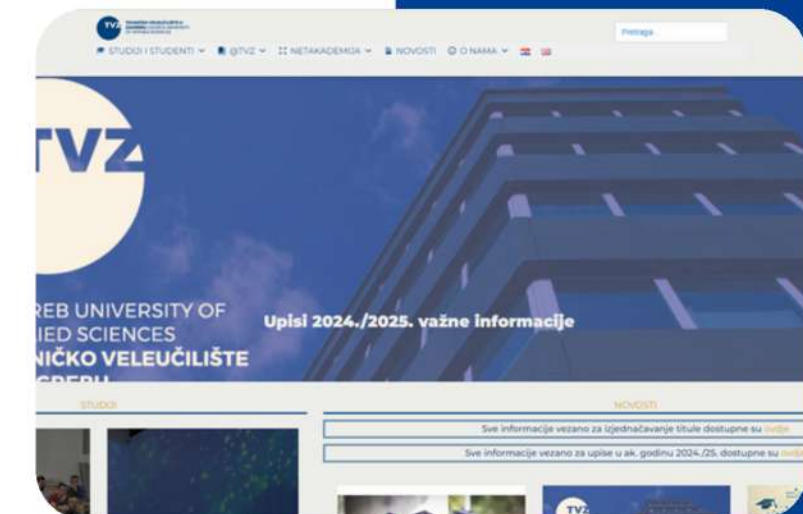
TVZ

STUDIJI I STUDENTI ˅ @TVZ ˅ NETAKADEMIJA ˅ NOVOSTI O NAMA ˅

Pretraga...

TVZ

REB UNIVERSITY OF
IED SCIENCES
NIČKO VELEUČILIŠTE
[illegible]

Upisi 2024./2025. važne informacije

STUDIJI

NOVOSTI

Sve informacije vezano za izjednačavanje titule dostupne su ovdje

Sve informacije vezano za upise u ak. godinu 2024./25. dostupne su ovdje

TVZ